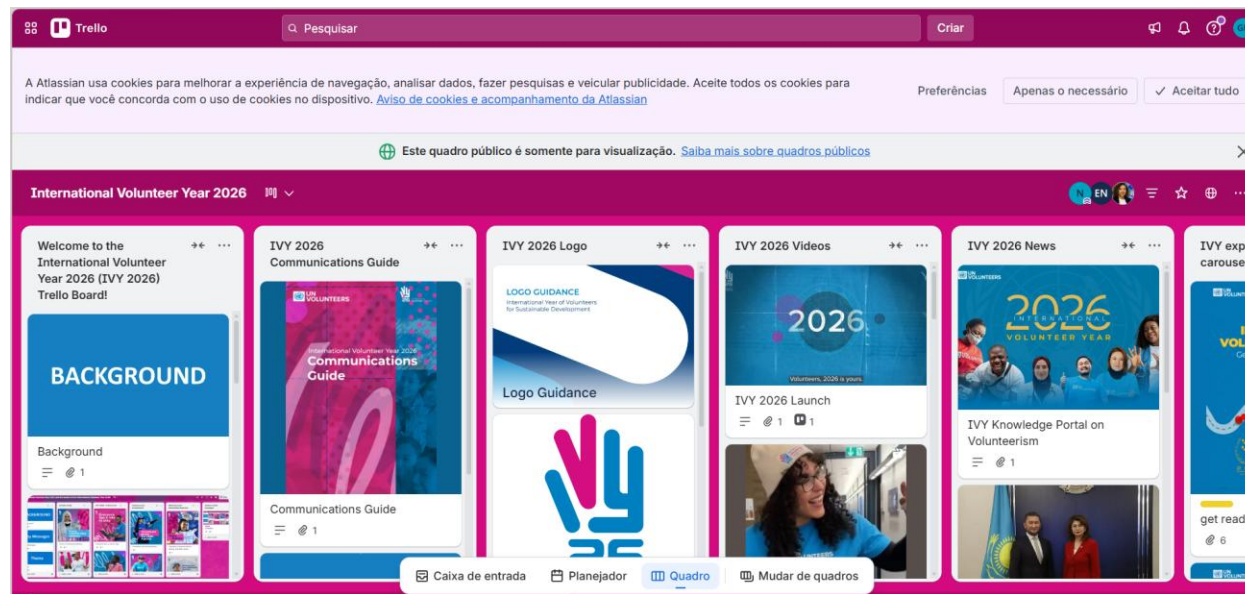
Trello

Pesquisar

Criar

A Atlassian usa cookies para melhorar a experiência de navegação, analisar dados, fazer pesquisas e veicular publicidade. Aceite todos os cookies para indicar que você concorda com o uso de cookies no dispositivo. Aviso de cookies e acompanhamento da Atlassian

Preferências

Apenas o necessário

✓ Aceitar tudo

Este quadro público é somente para visualização. Saiba mais sobre quadros públicos

International Volunteer Year 2026

EN

Welcome to the International Volunteer Year 2026 (IVY 2026) Trello Board!

BACKGROUND

Background

1

IVY 2026 Communications Guide

UN VOLUNTEERS

International Volunteer Year 2026 Communications Guide

Communications Guide

1

IVY 2026 Logo

LOGO GUIDANCE

International Year of Volunteers for Sustainable Development

Logo Guidance

IVY 2026 Videos

2026

Volunteers, 2026 is yours.

IVY 2026 Launch

1 1

IVY 2026 News

UN VOLUNTEERS

2026 INTERNATIONAL VOLUNTEER YEAR

IVY Knowledge Portal on Volunteerism

1

IVY exp carouse

get read

6

Caixa de entrada

Planejador

Quadro

Mudar de quadros